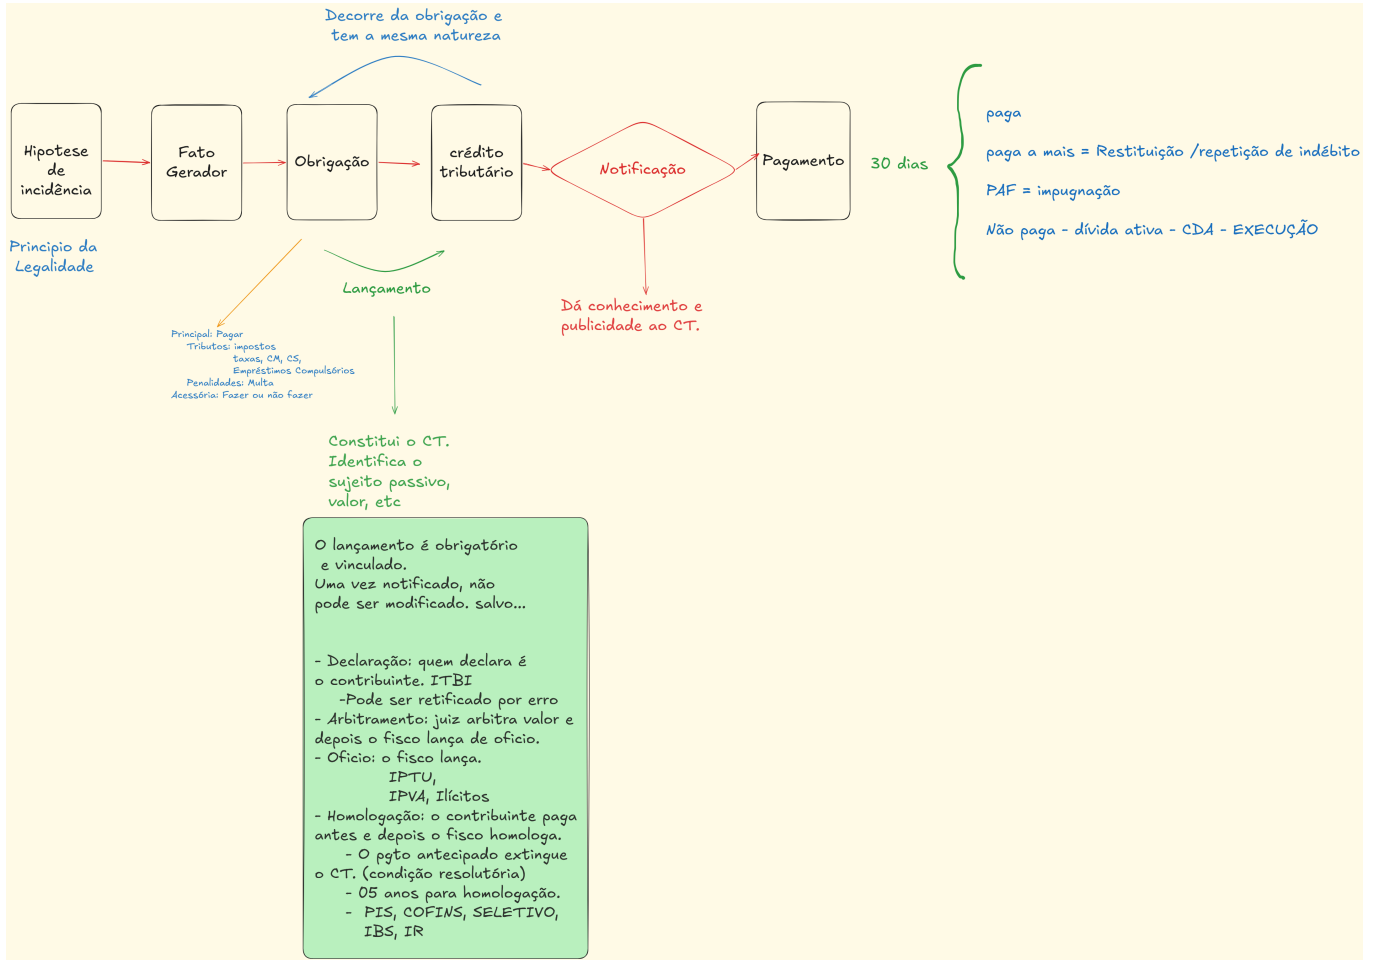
Decorre da obrigação e tem a mesma natureza

Hipotese de incidência

Fato Gerador

Obrigação

crédito tributário

Notificação

Pagamento

30 dias

paga

paga a mais = Restituição /repetição de indébito

PAF = impugnação

Não paga - dívida ativa - CDA - EXECUÇÃO

Principio da Legalidade

Lançamento

Dá conhecimento e publicidade ao CT.

Principal: Pagar
Tributos: impostos
taxas, CM, CS,
Empréstimos Compulsórios
Penalidades: Multa
Acessória: Fazer ou não fazer

Constitui o CT.
Identifica o sujeito passivo, valor, etc

O lançamento é obrigatório e vinculado.
Uma vez notificado, não pode ser modificado. salvo...

- Declaração: quem declara é o contribuinte. ITBI
-Pode ser retificado por erro
- Arbitramento: juiz arbitra valor e depois o fisco lança de oficio.
- Oficio: o fisco lança.
IPTU,
IPVA, Ilícitos
- Homologação: o contribuinte paga antes e depois o fisco homologa.
- O pgto antecipado extingue o CT. (condição resolutória)
- 05 anos para homologação.
- PIS, COFINS, SELETIVO, IBS, IR